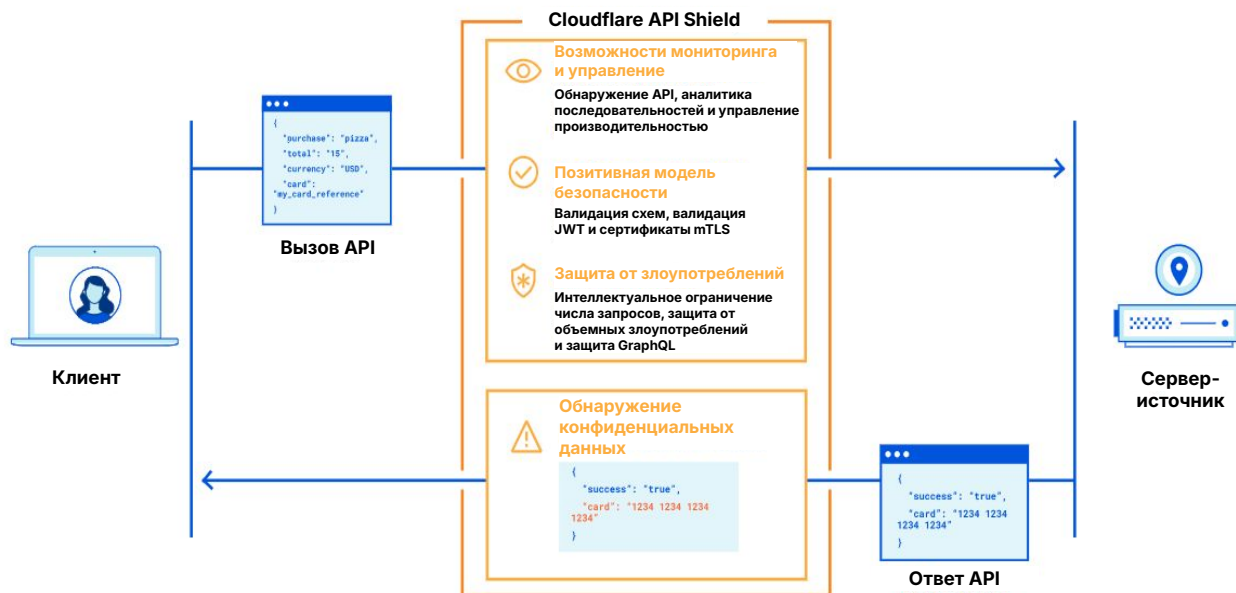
Cloudflare API Shield

Возможности мониторинга и управление
Обнаружение API, аналитика последовательностей и управление производительностью

Позитивная модель безопасности
Валидация схем, валидация JWT и сертификаты mTLS

Защита от злоупотреблений
Интеллектуальное ограничение числа запросов, защита от объемных злоупотреблений и защита GraphQL

Обнаружение конфиденциальных данных

{
"success": "true",
"card": "1234 1234 1234 1234"
}

{
"purchase": "pizza",
"total": "15",
"currency": "USD",
"card": "my_card_reference"
}

Вызов API

Клиент

Сервер-источник

{
"success": "true",
"card": "1234 1234 1234 1234"
}

Ответ API